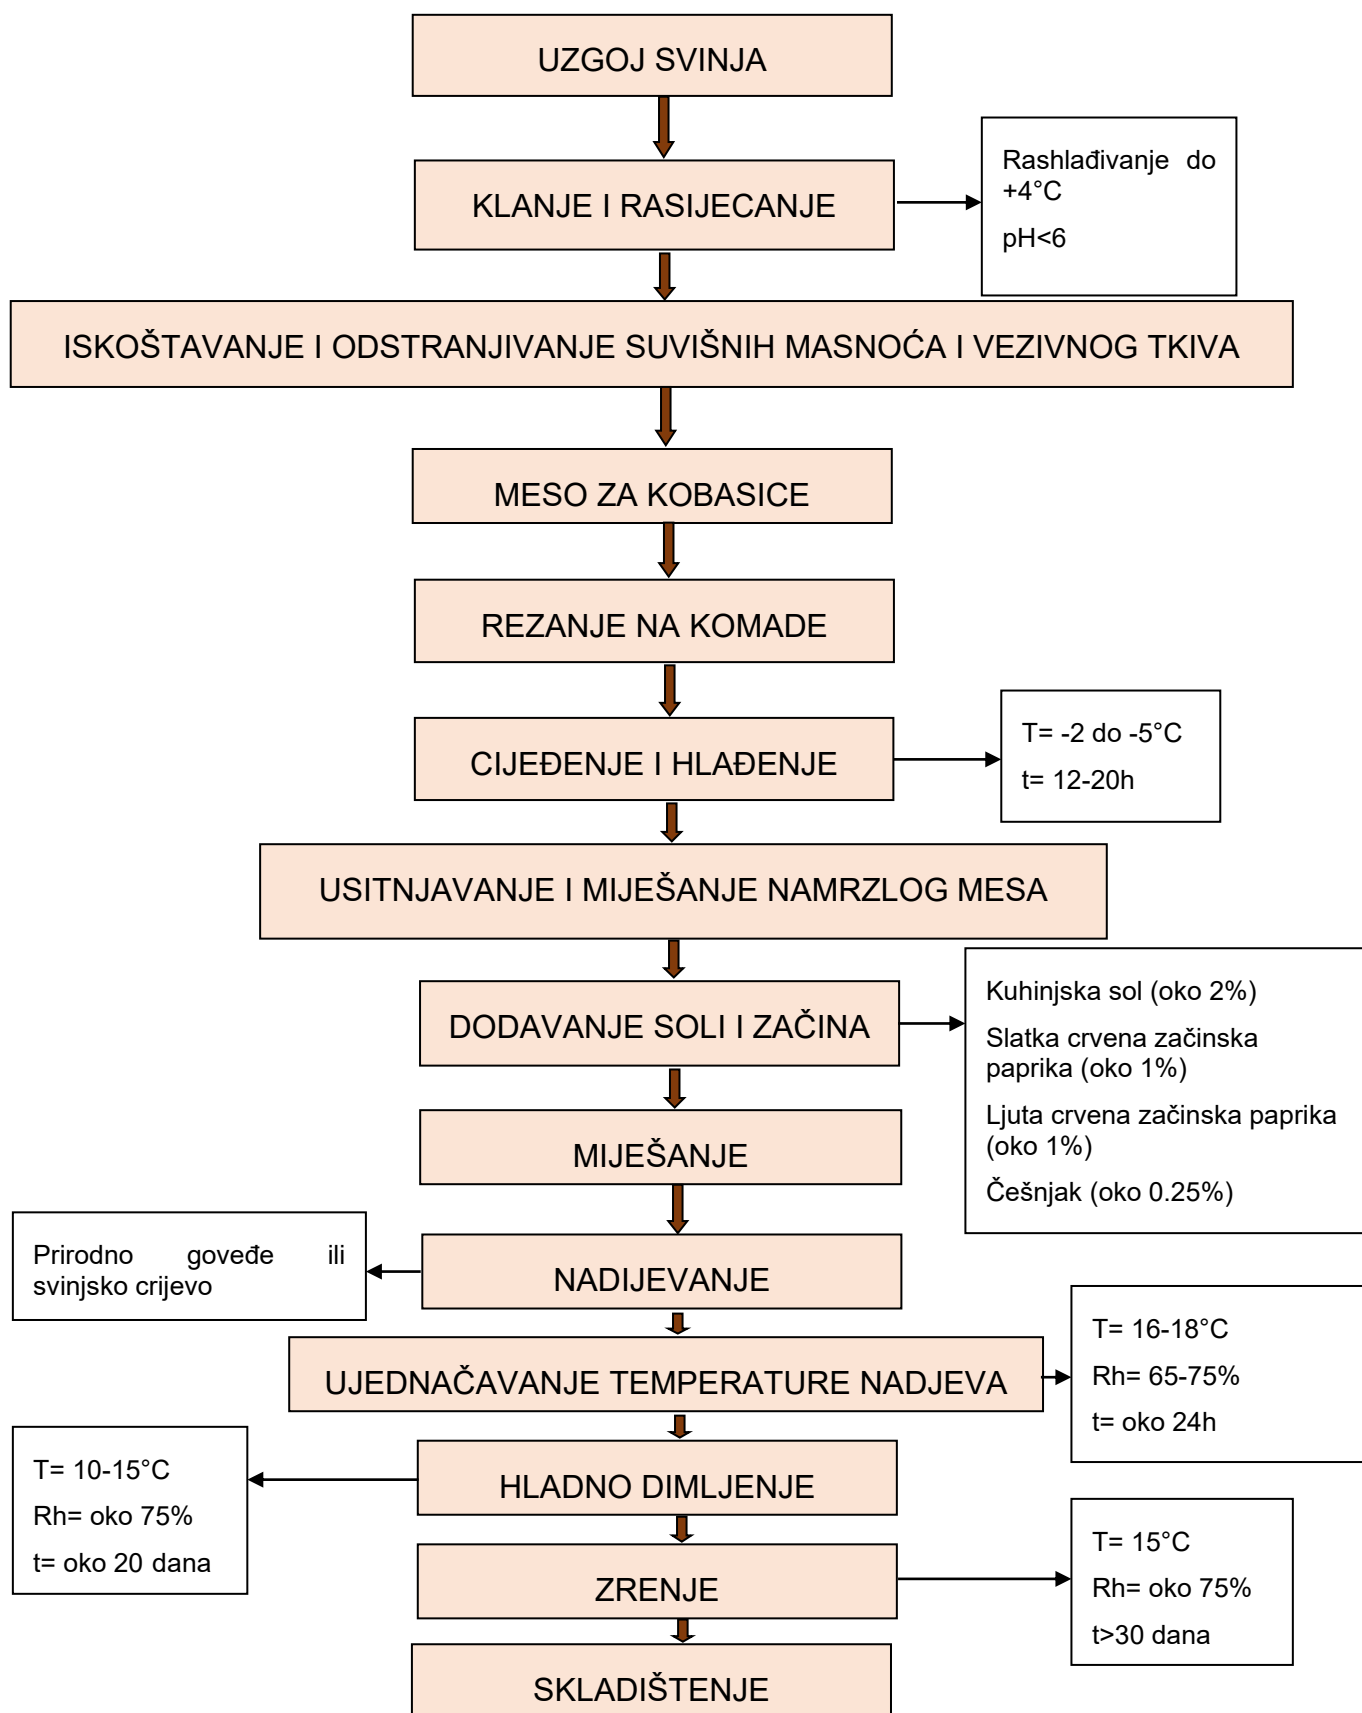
UZGOJ SVINJA

KLANJE I RASIJECANJE

Rashlađivanje do +4°C

pH<6

ISKOŠTAVANJE I ODSTRANJIVANJE SUVIŠNIH MASNOĆA I VEZIVNOG TKIVA

MESO ZA KOBASICE

REZANJE NA KOMADE

CIJEĐENJE I HLAĐENJE

T= -2 do -5°C

t= 12-20h

USITNJAVANJE I MIJEŠANJE NAMRZLOG MESA

DODAVANJE SOLI I ZAČINA

Kuhinjska sol (oko 2%)

Slatka crvena začinska paprika (oko 1%)

Ljuta crvena začinska paprika (oko 1%)

Češnjak (oko 0.25%)

MIJEŠANJE

Prirodno goveđe ili svinjsko crijevo

NADIJEVANJE

UJEDNAČAVANJE TEMPERATURE NADJEVA

T= 16-18°C

Rh= 65-75%

t= oko 24h

T= 10-15°C

Rh= oko 75%

t= oko 20 dana

HLADNO DIMLJENJE

ZRENJE

T= 15°C

Rh= oko 75%

t>30 dana

SKLADIŠTENJE